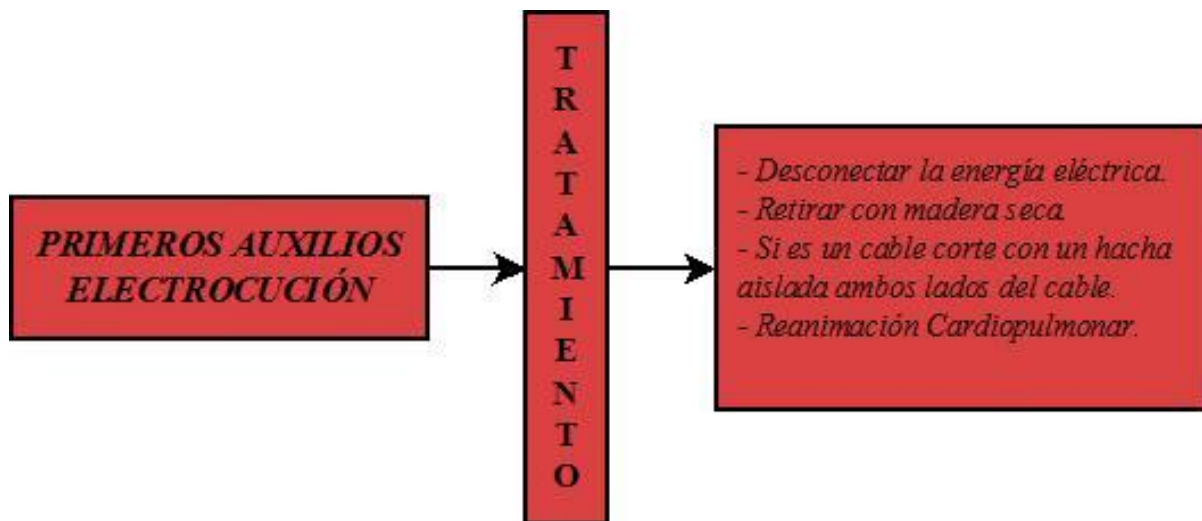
PRIMEROS AUXILIOS ELECTROCUCIÓN

T R A T A M I E N T O

- Desconectar la energía eléctrica.
- Retirar con madera s eca.
- Si es un cable corte con un hacha aislada ambos lados del cable.
- Reanimación Cardiopulmonar.